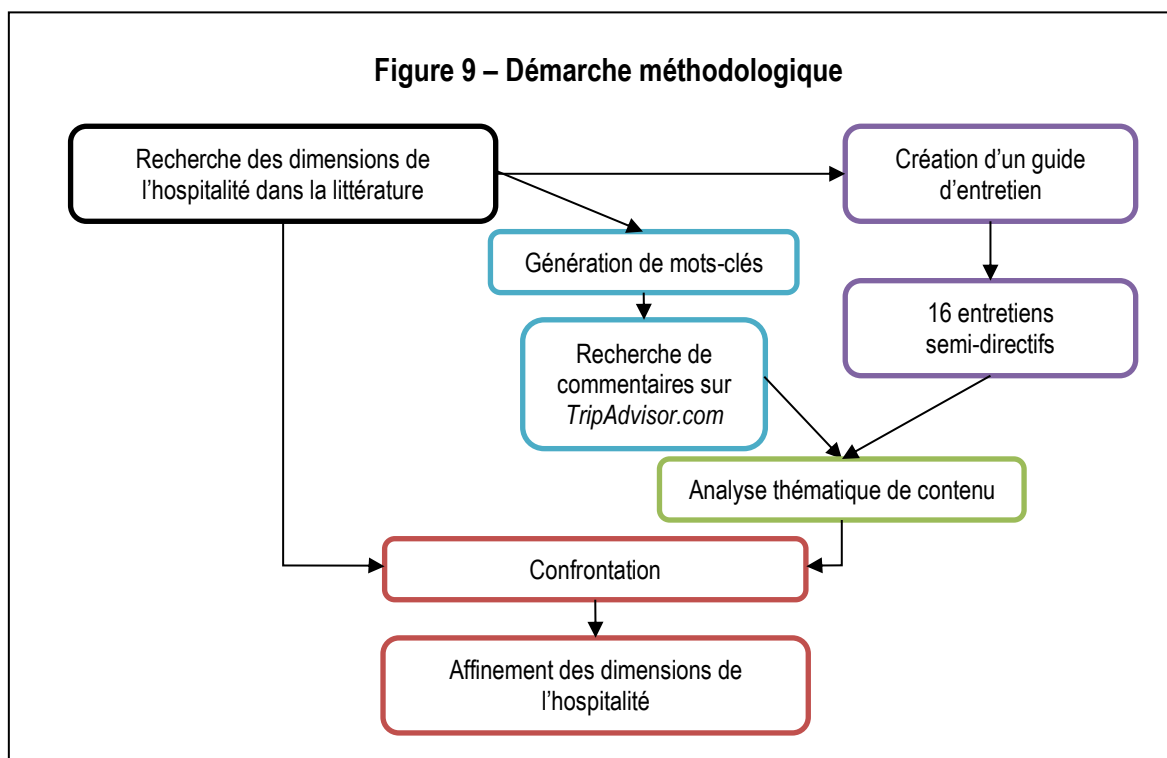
Figure 9 – Démarche méthodologique

Recherche des dimensions de l'hospitalité dans la littérature

Création d'un guide d'entretien

Génération de mots-clés

16 entretiens semi-directifs

Recherche de commentaires sur *TripAdvisor.com*

Analyse thématique de contenu

Confrontation

Affinement des dimensions de l'hospitalité